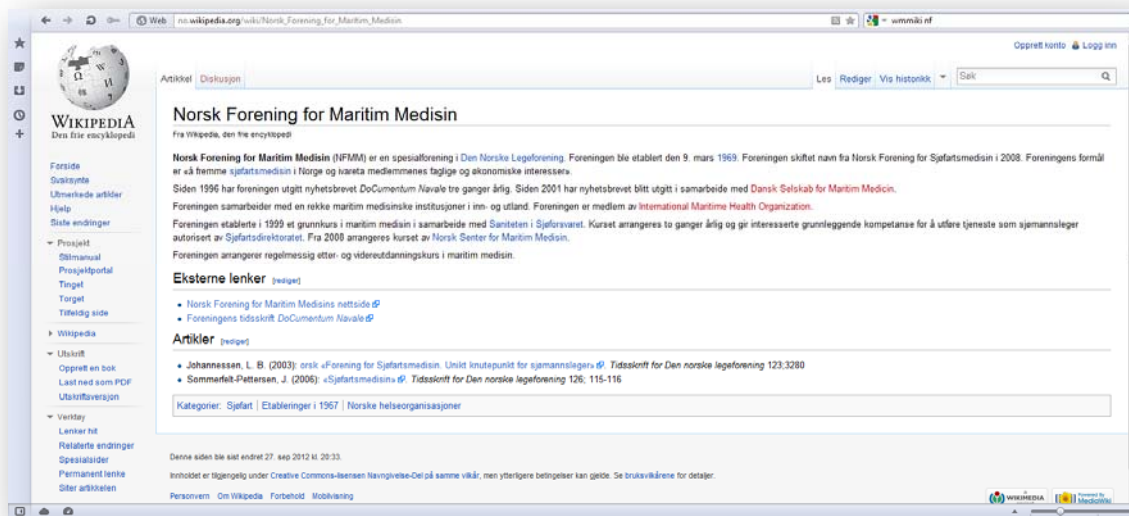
Web no.wikipedia.org/wiki/Norsk_Forening_for_Maritim_Medisin

wmmiki nf

Opprett konto Logg inn

WIKIPEDIA
Den frie encyklopedi

Artikkel Diskusjon

Les Rediger Vis historikk Søk

Norsk Forening for Maritim Medisin

Fra Wikipedia, den frie encyklopedi

Norsk Forening for Maritim Medisin (NFMM) er en spesialforening i Den Norske Legeforening. Foreningen ble etablert den 9. mars 1969. Foreningen skiftet navn fra Norsk Forening for Sjøfartsmedisin i 2008. Foreningens formål er «å fremme sjøfartsmedisin i Norge og ivareta medlemmenes faglige og økonomiske interesser».

Siden 1996 har foreningen utgitt nyhetsbrevet DoCumentum Navale tre ganger årlig. Siden 2001 har nyhetsbrevet blitt utgitt i samarbeide med Dansk Selskab for Maritim Medicin.

Foreningen samarbeider med en rekke maritim medisinske institusjoner i inn- og utland. Foreningen er medlem av International Maritime Health Organization.

Foreningen etablerte i 1999 et grunnkurs i maritim medisin i samarbeide med Saniteten i Sjøforsvaret. Kurset arrangeres to ganger årlig og gir interesserte grunnleggende kompetanse for å utføre tjeneste som sjømannsleger autorisert av Sjøfartsdirektoratet. Fra 2008 arrangeres kurset av Norsk Senter for Maritim Medisin.

Foreningen arrangerer regelmessig etter- og videreutdanningskurs i maritim medisin.

Eksterne lenker [rediger]

• Norsk Forening for Maritim Medisins nettside
• Foreningens tidsskrift DoCumentum Navale

Artikler [rediger]

• Johannessen, L. B. (2003): orsk «Forening for Sjøfartsmedisin. Unikt knutepunkt for sjømannsleger». Tidsskrift for Den norske legeforening 123;3280
• Sommerfelt-Pettersen, J. (2006): «Sjøfartsmedisin». Tidsskrift for Den norske legeforening 126; 115-116

Kategorier: Sjøfart | Etableringer i 1967 | Norske helseorganisasjoner

Forside
Snarvei
Utmerkede artikler
Hjelp
Siste endringer

Prosjekt
Stilmanual
Prosjektportal
Tinget
Torget
Tilfeldig side

Wikipedia

Utskrift
Opprett en bok
Last ned som PDF
Utskriftsversjon

Verktøy
Lenker hit
Relaterte endringer
Spesialsider
Permanent lenke
Siter artikkelen

Denne siden ble sist endret 27. sep 2012 kl. 20:33.

Innholdet er tilgjengelig under Creative Commons-lisensen Navngivelse-Del på samme vilkår, men ytterligere betingelser kan gjelde. Se bruksvilkårene for detaljer.

Personvern Om Wikipedia Forbehold Mobilvisning

WIKIMEDIA Powered by MediaWiki